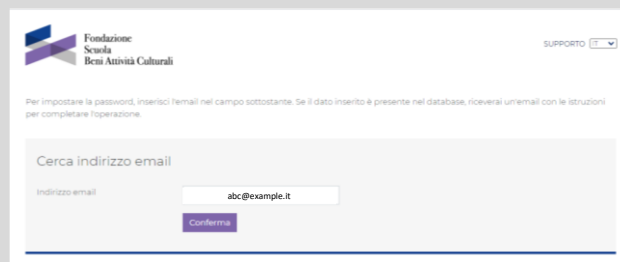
Fondazione
Scuola
Beni Attività Culturali

SUPPORTO IT

Per impostare la password, inserisci l'email nel campo sottostante. Se il dato inserito è presente nel database, riceverai un'email con le istruzioni per completare l'operazione.

Cerca indirizzo email

Indirizzo email

abc@example.it

Conferma